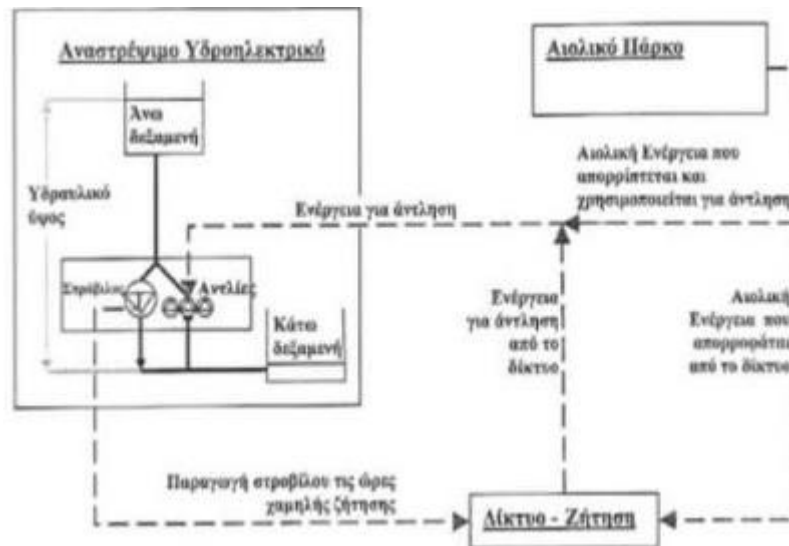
Αναστρέψιμο Υδροηλεκτρικό

Άνω δεξαμενή

Υδραυλικό ύψος

Στρόβιλος

Αντλίες

Κάτω δεξαμενή

Αιολικό Πάρκο

Αιολική Ενέργεια που απορρίπτεται και χρησιμοποιείται για άντληση

Ενέργεια για άντληση

Ενέργεια για άντληση από το δίκτυο

Αιολική Ενέργεια που απορροφάται από το δίκτυο

Παραγωγή στροβίλου τις ώρες χαμηλής ζήτησης

Δίκτυο - Ζήτηση